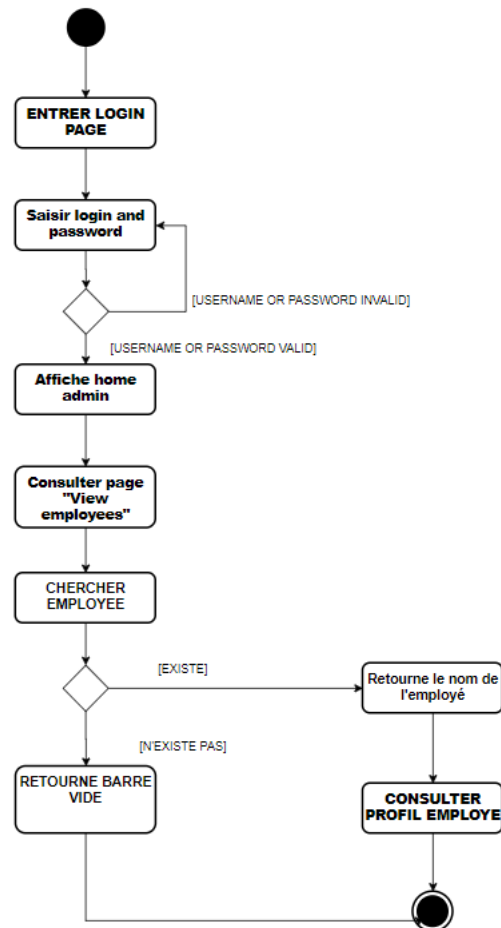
ENTRER LOGIN PAGE

Saisir login and password

[USERNAME OR PASSWORD INVALID]

[USERNAME OR PASSWORD VALID]

Affiche home admin

Consulter page "View employees"

CHERCHER EMPLOYEE

[EXISTE]

Retourne le nom de l'employé

[N'EXISTE PAS]

RETOURNE BARRE VIDE

CONSULTER PROFIL EMPLOYE